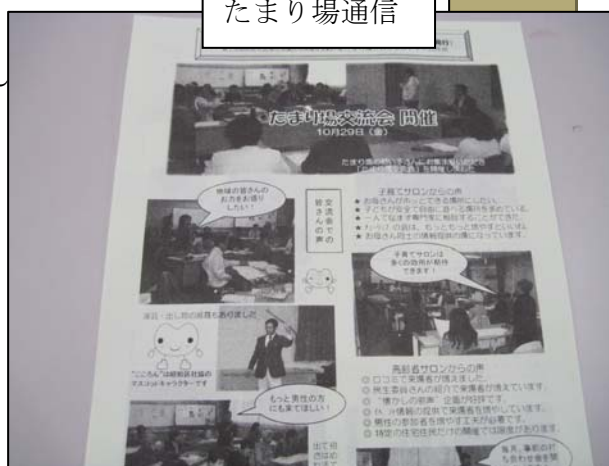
たまり場通信

たまり場交流会 開催
10月29日（金）

地域の皆さんのお力をお借りしたい！

交流会での皆さんの声

子育てでサロンからの声

子育てサロンは多くの方が参加できます！

「ここちゃん」は昭和区社協のマスコットキャラクターです

もっと男性の方にも来てほしい！

高齢者サロンからの声